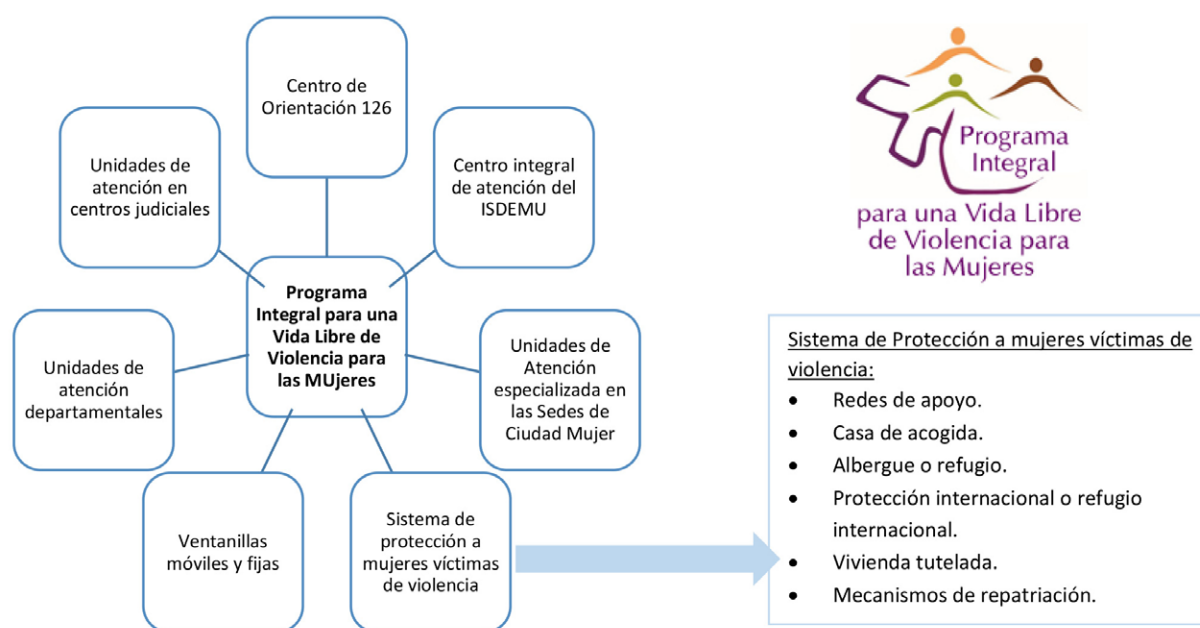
Centro de Orientación 126

Unidades de atención en centros judiciales

Centro integral de atención del ISDEMU

**Programa Integral para una Vida Libre de Violencia para las MUjeres**

Unidades de atención departamentales

Unidades de Atención especializada en las Sedes de Ciudad Mujer

Ventanillas móviles y fijas

Sistema de protección a mujeres víctimas de violencia

Programa Integral para una Vida Libre de Violencia para las Mujeres

Sistema de Protección a mujeres víctimas de violencia:
- Redes de apoyo.
- Casa de acogida.
- Albergue o refugio.
- Protección internacional o refugio internacional.
- Vivienda tutelada.
- Mecanismos de repatriación.